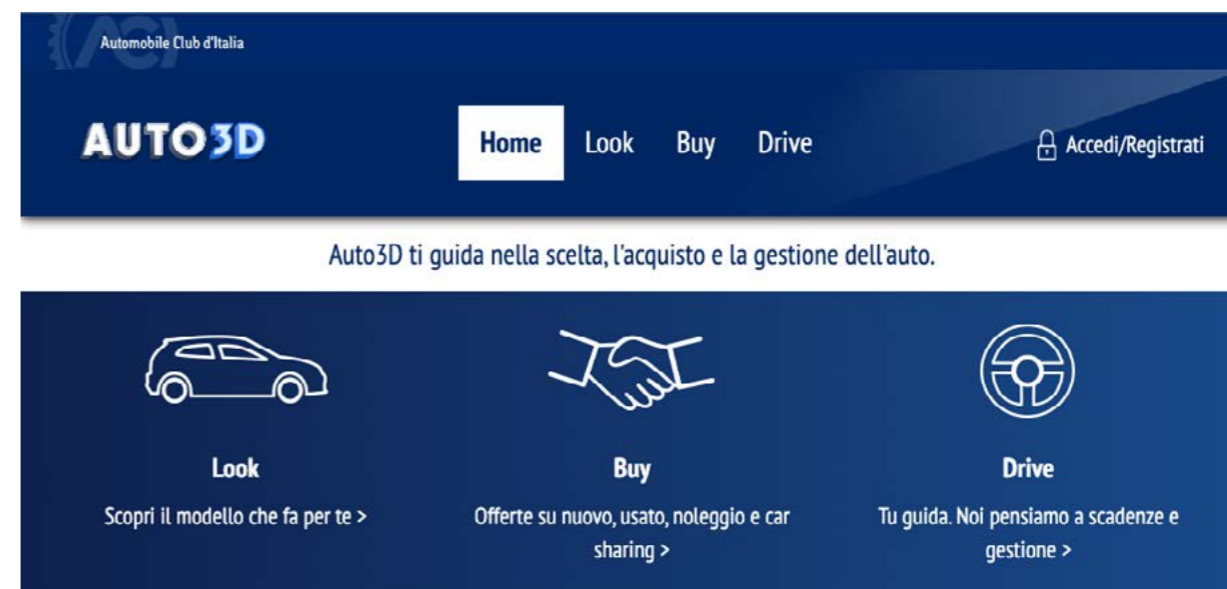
Automobile Club d'Italia

AUTO3D

Home Look Buy Drive

Accedi/Registrati

Auto3D ti guida nella scelta, l'acquisto e la gestione dell'auto.

Look
Scopri il modello che fa per te >

Buy
Offerte su nuovo, usato, noleggio e car sharing >

Drive
Tu guida. Noi pensiamo a scadenze e gestione >